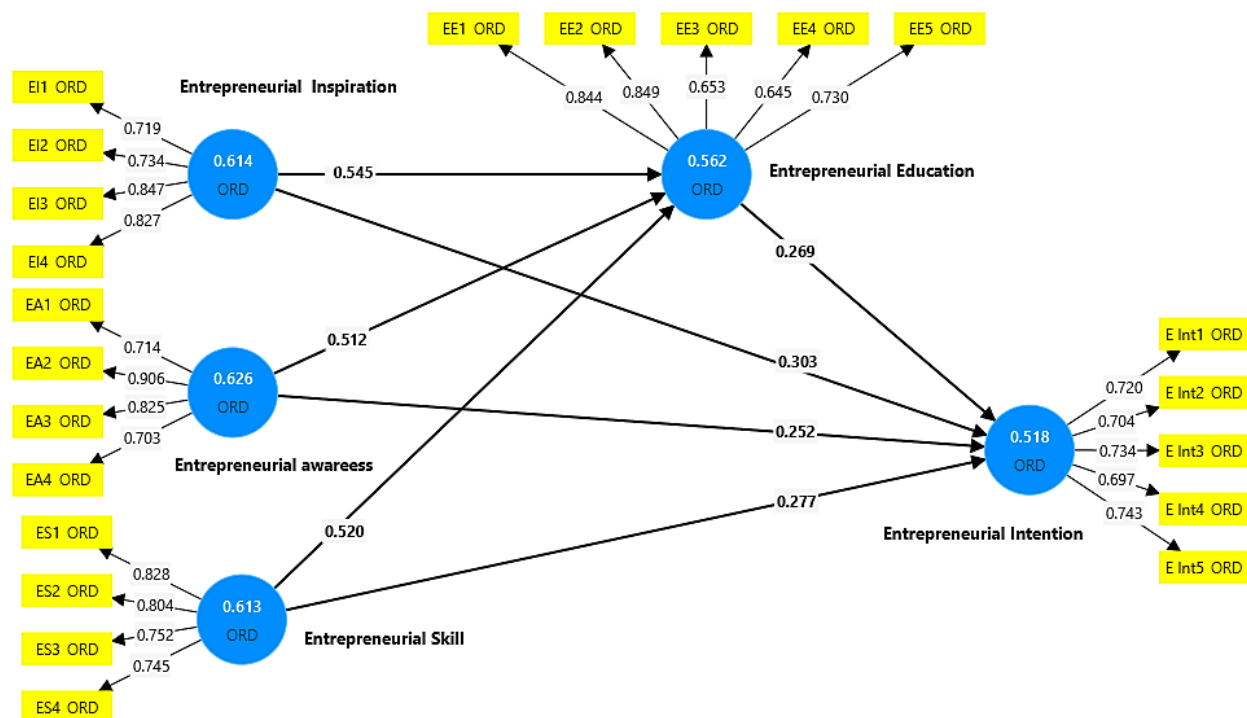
EE1 ORD
EE2 ORD
EE3 ORD
EE4 ORD
EE5 ORD

0.844
0.849
0.653
0.645
0.730

Entrepreneurial Inspiration

EI1 ORD
EI2 ORD
EI3 ORD
EI4 ORD

0.719
0.734
0.847
0.827

0.614
ORD

0.545

0.562
ORD

Entrepreneurial Education

0.269

EA1 ORD
EA2 ORD
EA3 ORD
EA4 ORD

0.714
0.906
0.825
0.703

0.512

0.626
ORD

0.303

0.252

Entrepreneurial awareess

E Int1 ORD
E Int2 ORD
E Int3 ORD
E Int4 ORD
E Int5 ORD

0.720
0.704
0.734
0.697
0.743

0.518
ORD

0.520

0.277

Entrepreneurial Intention

ES1 ORD
ES2 ORD
ES3 ORD
ES4 ORD

0.828
0.804
0.752
0.745

0.613
ORD

Entrepreneurial Skill